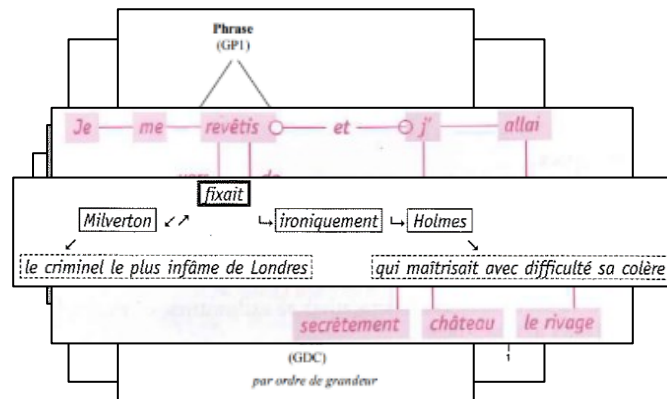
Phrase
(GP1)

Je — me — revêtis — et — j' — allai

fixait

Milverton ↙↗ ↳ ironiquement ↳ Holmes

le criminel le plus infâme de Londres

qui maîtrisait avec difficulté sa colère

secrètement château le rivage

(GDC)
par ordre de grandeur